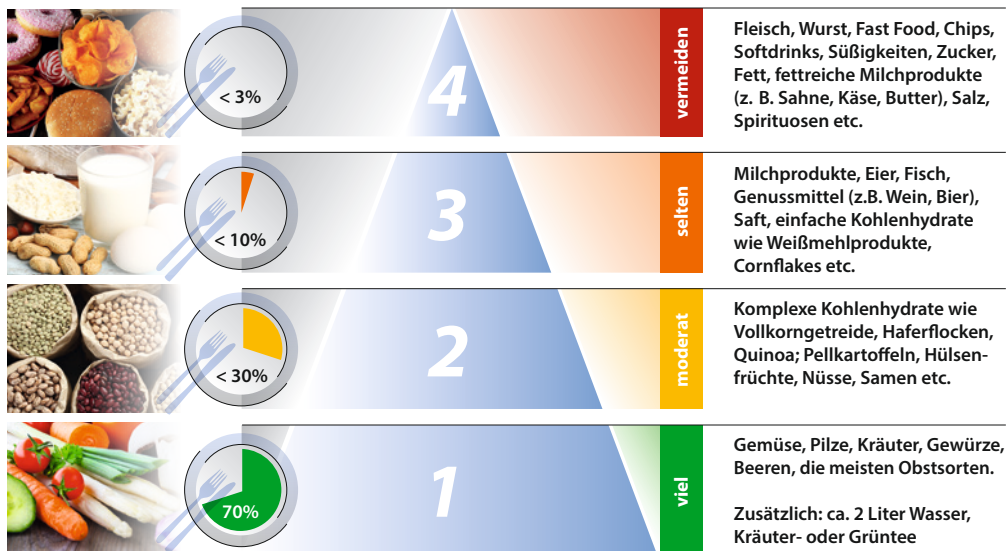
< 3%

4

vermeiden

Fleisch, Wurst, Fast Food, Chips, Softdrinks, Süßigkeiten, Zucker, Fett, fettreiche Milchprodukte (z. B. Sahne, Käse, Butter), Salz, Spirituosen etc.

< 10%

3

selten

Milchprodukte, Eier, Fisch, Genussmittel (z.B. Wein, Bier), Saft, einfache Kohlenhydrate wie Weißmehlprodukte, Cornflakes etc.

< 30%

2

moderat

Komplexe Kohlenhydrate wie Vollkorngetreide, Haferflocken, Quinoa; Pellkartoffeln, Hülsenfrüchte, Nüsse, Samen etc.

70%

1

viel

Gemüse, Pilze, Kräuter, Gewürze, Beeren, die meisten Obstsorten.

Zusätzlich: ca. 2 Liter Wasser, Kräuter- oder Grüntee